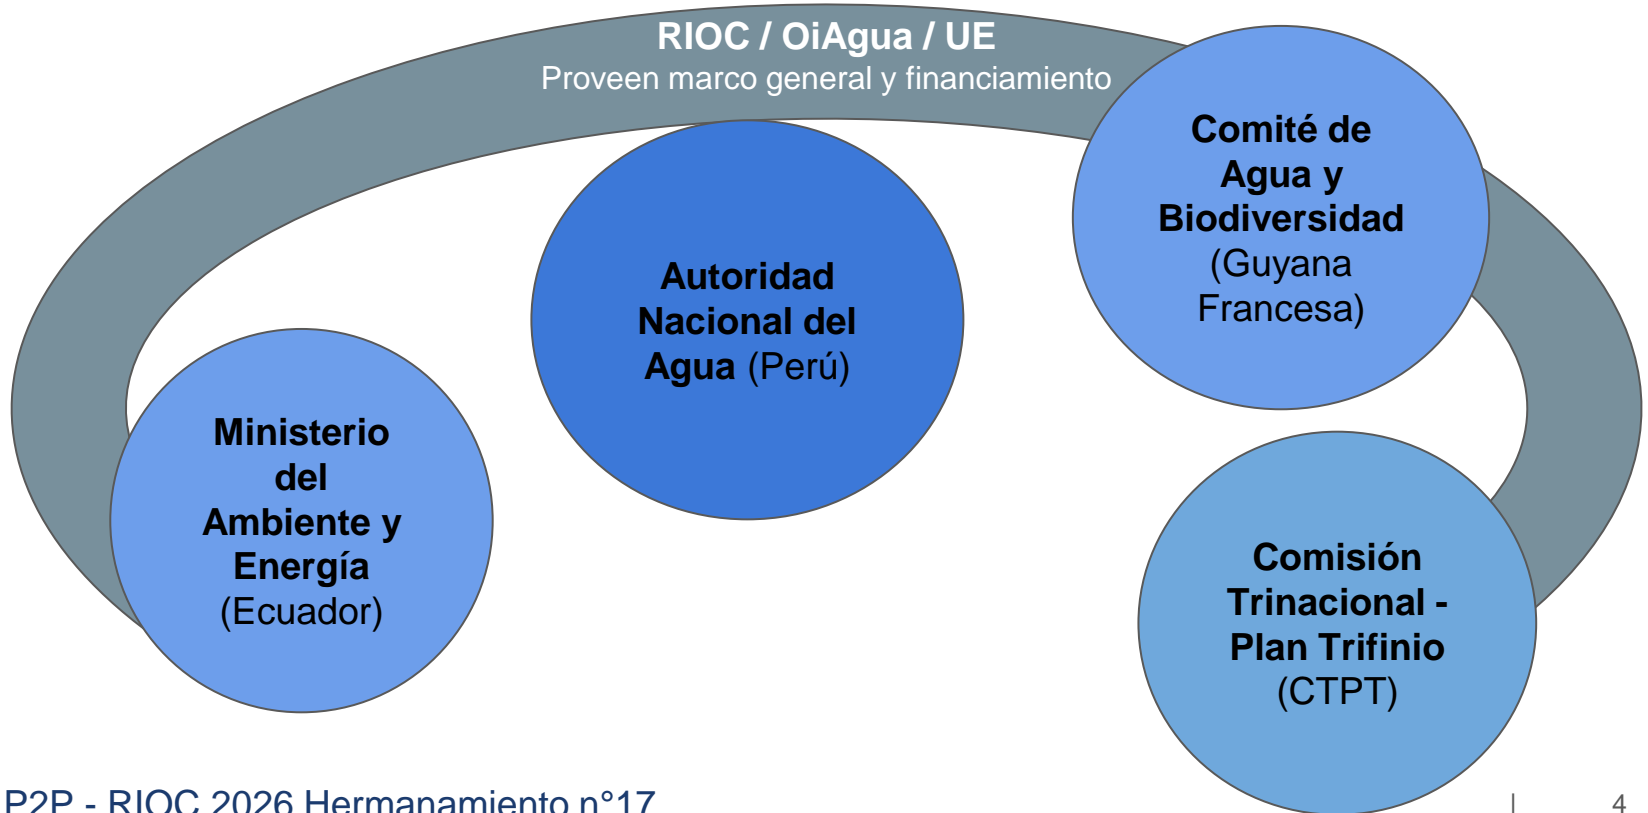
RIOC / OiAgua / UE
Proveen marco general y financiamiento

Autoridad Nacional del Agua (Perú)

Comité de Agua y Biodiversidad (Guyana Francesa)

Ministerio del Ambiente y Energía (Ecuador)

Comisión Trinacional - Plan Trifinio (CTPT)

P2P - RIOC 2026 Hermanamiento n°17

| 4